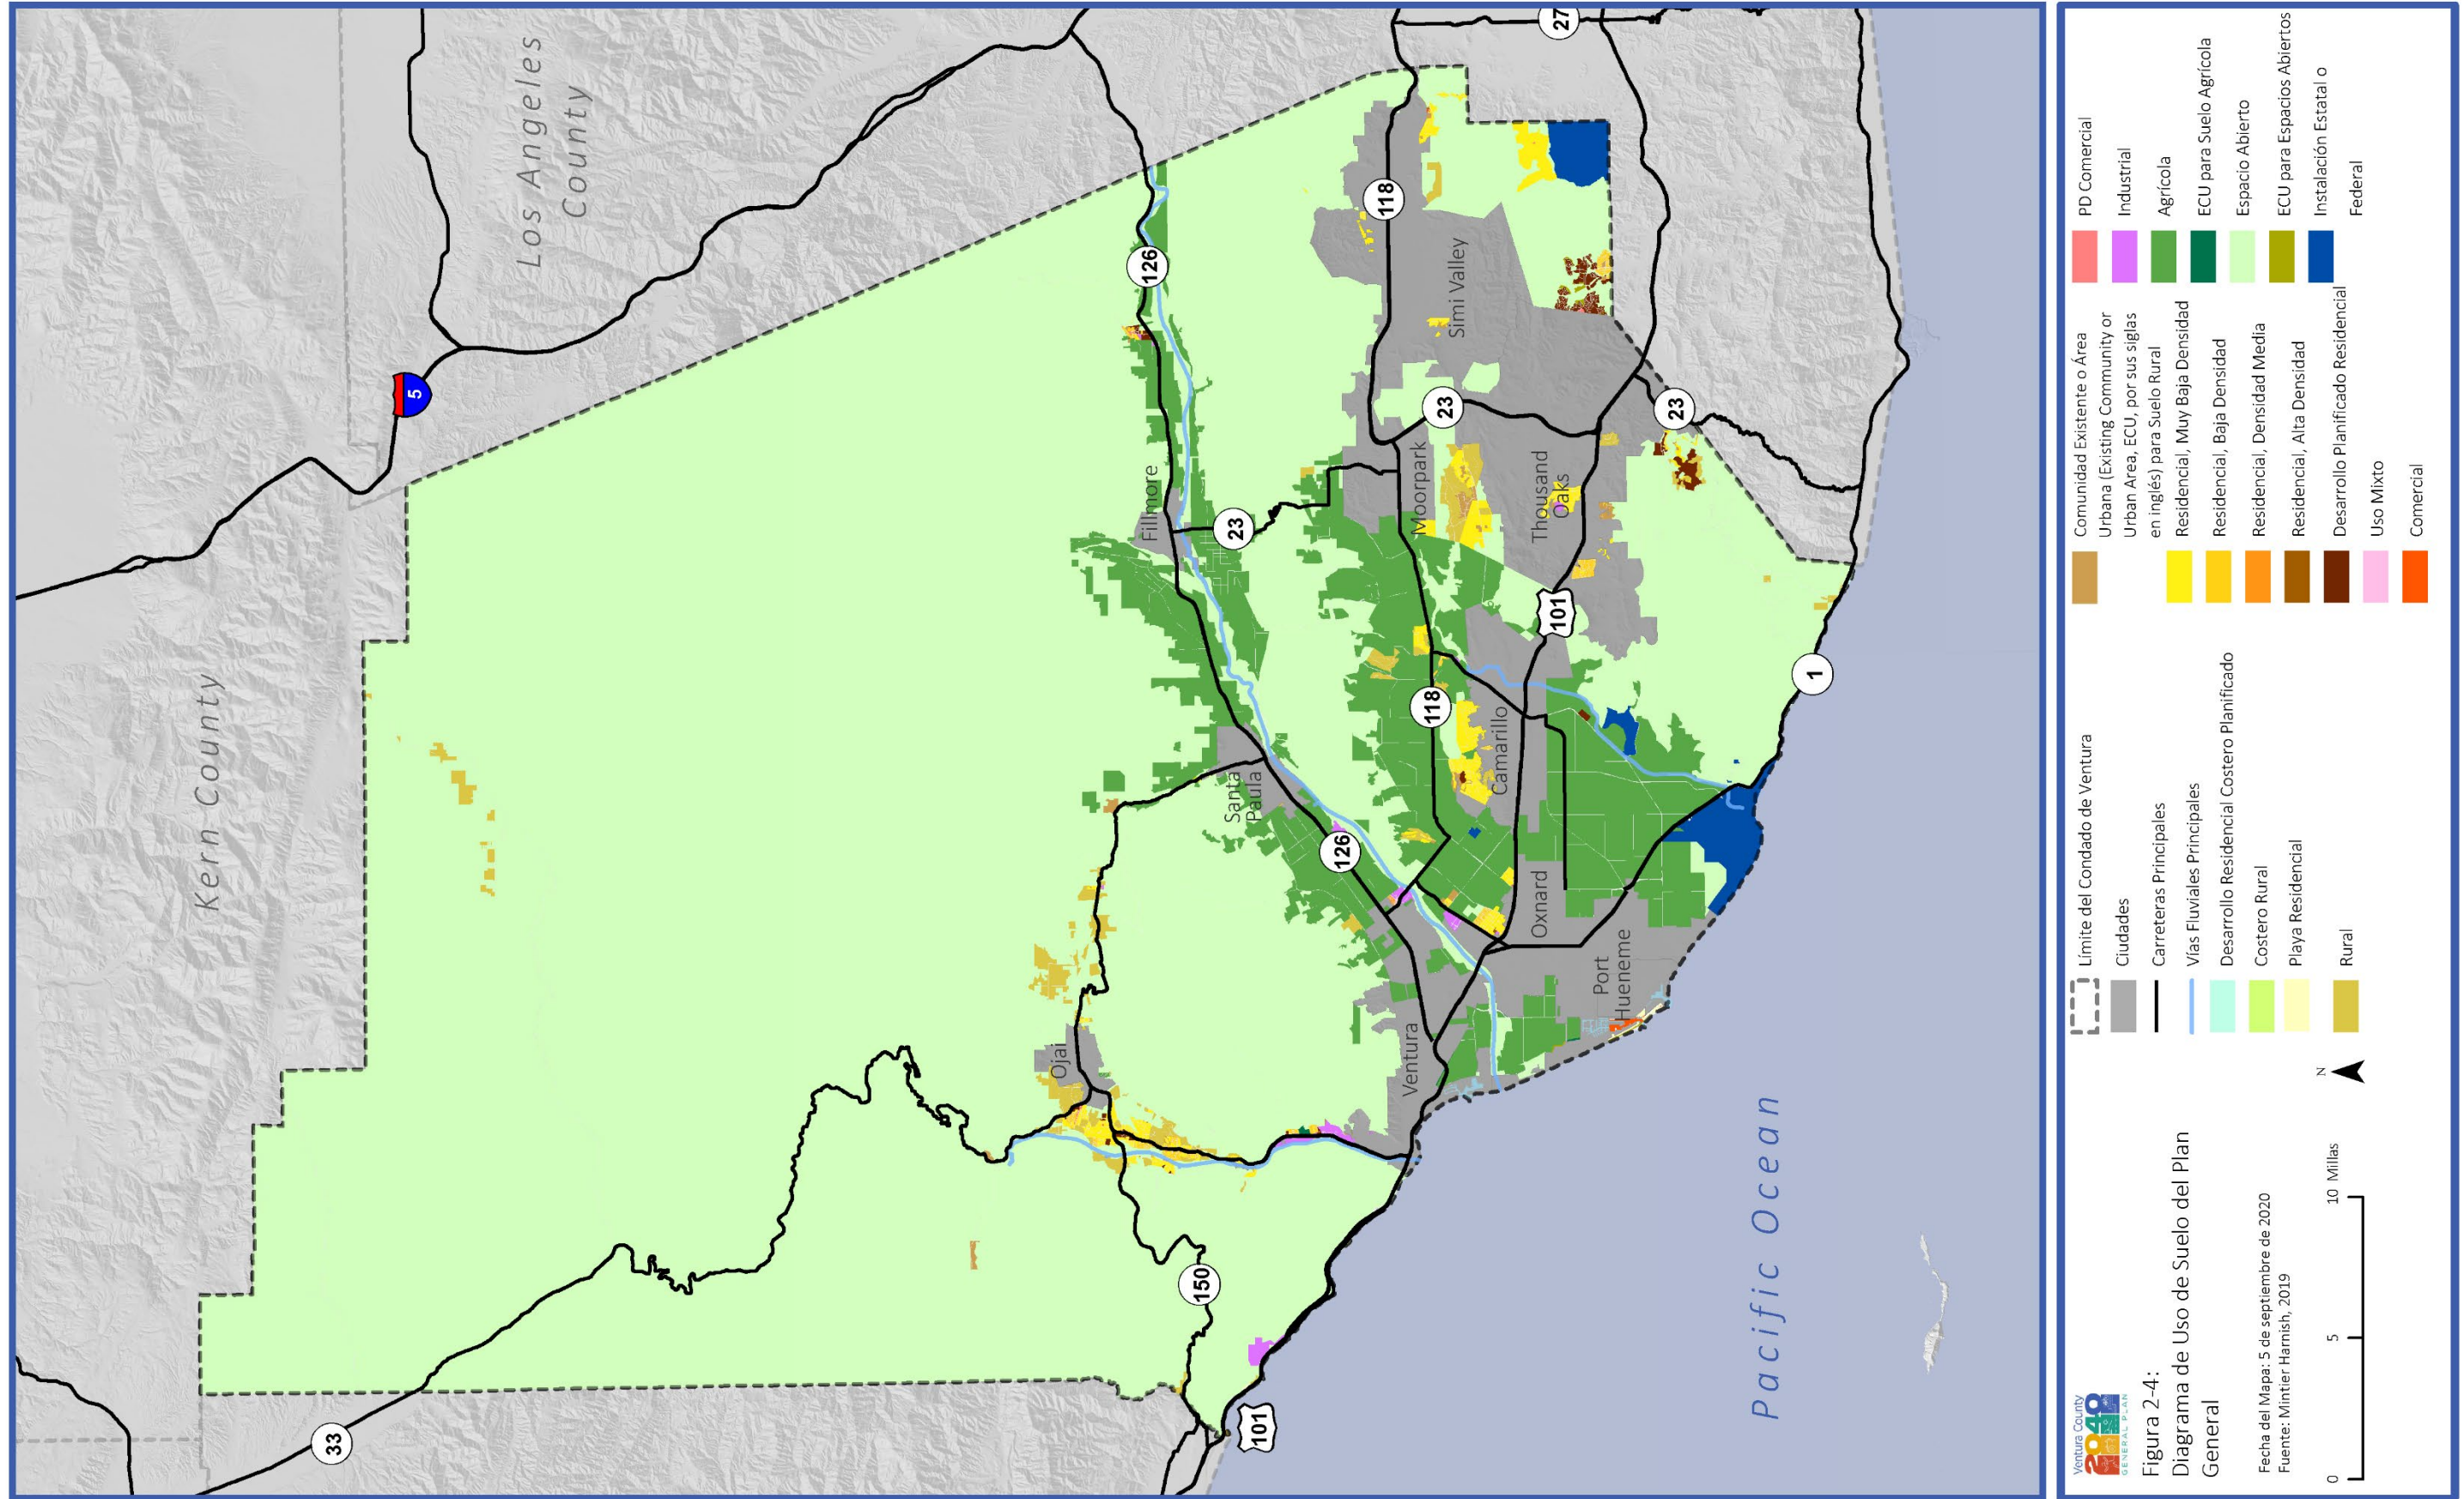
Los Angeles County

Kern County

Pacific Ocean

5

126

118

23

23

23

27

101

1

118

126

150

33

101

Simi Valley

Moorpark

Thousand Oaks

Fillmore

Camarillo

Santa Paula

Oxnard

Port Hueneme

Ventura

Ojai

Ventura County 2040 GENERAL PLAN

Figura 2-4:
Diagrama de Uso de Suelo del Plan General

Fecha del Mapa: 5 de septiembre de 2020
Fuente: Mintier Harnish, 2019

0 5 10 Millas

N

Límite del Condado de Ventura
Ciudades
Carreteras Principales
Vías Fluviales Principales
Desarrollo Residencial Costero Planificado
Costero Rural
Playa Residencial
Rural
Comunidad Existente o Área Urbana (Existing Community or Urban Area, ECU, por sus siglas en inglés) para Suelo Rural
Residencial, Muy Baja Densidad
Residencial, Baja Densidad
Residencial, Densidad Media
Residencial, Alta Densidad
Desarrollo Planificado Residencial
Uso Mixto
Comercial
PD Comercial
Industrial
Agrícola
ECU para Suelo Agrícola
Espacio Abierto
ECU para Espacios Abiertos
Instalación Estatal o Federal